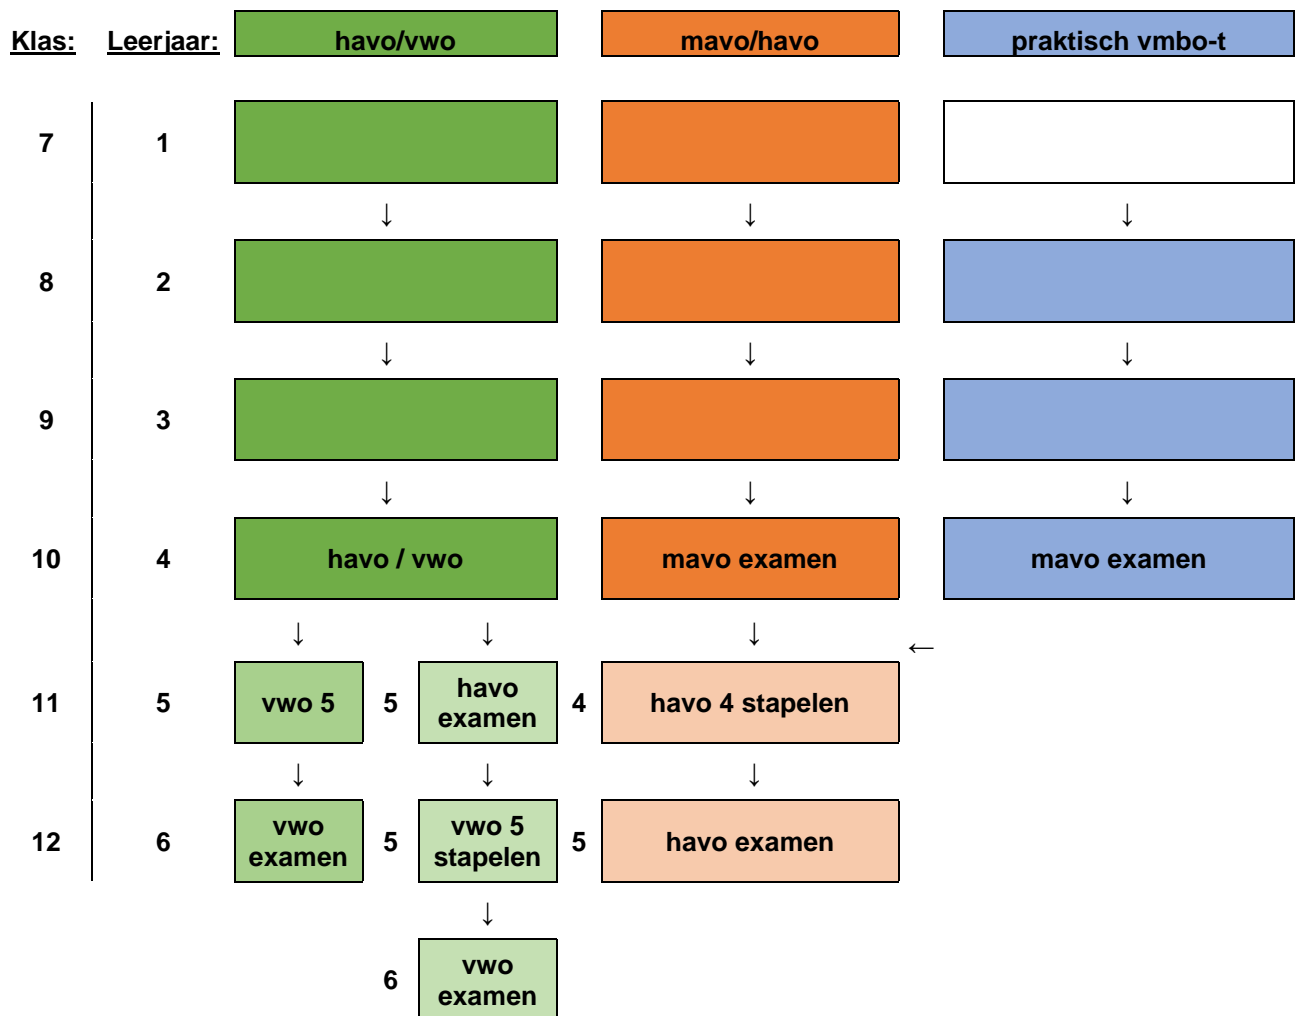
Klas: Leerjaar: havo/vwo mavo/havo praktisch vmbo-t

7 1

↓ ↓ ↓

8 2

↓ ↓ ↓

9 3

↓ ↓ ↓

10 4 havo / vwo mavo examen mavo examen

↓ ↓ ↓ ←

11 5 vwo 5 5 havo examen 4 havo 4 stapelen

↓ ↓ ↓

12 6 vwo examen 5 vwo 5 stapelen 5 havo examen

↓

6 vwo examen